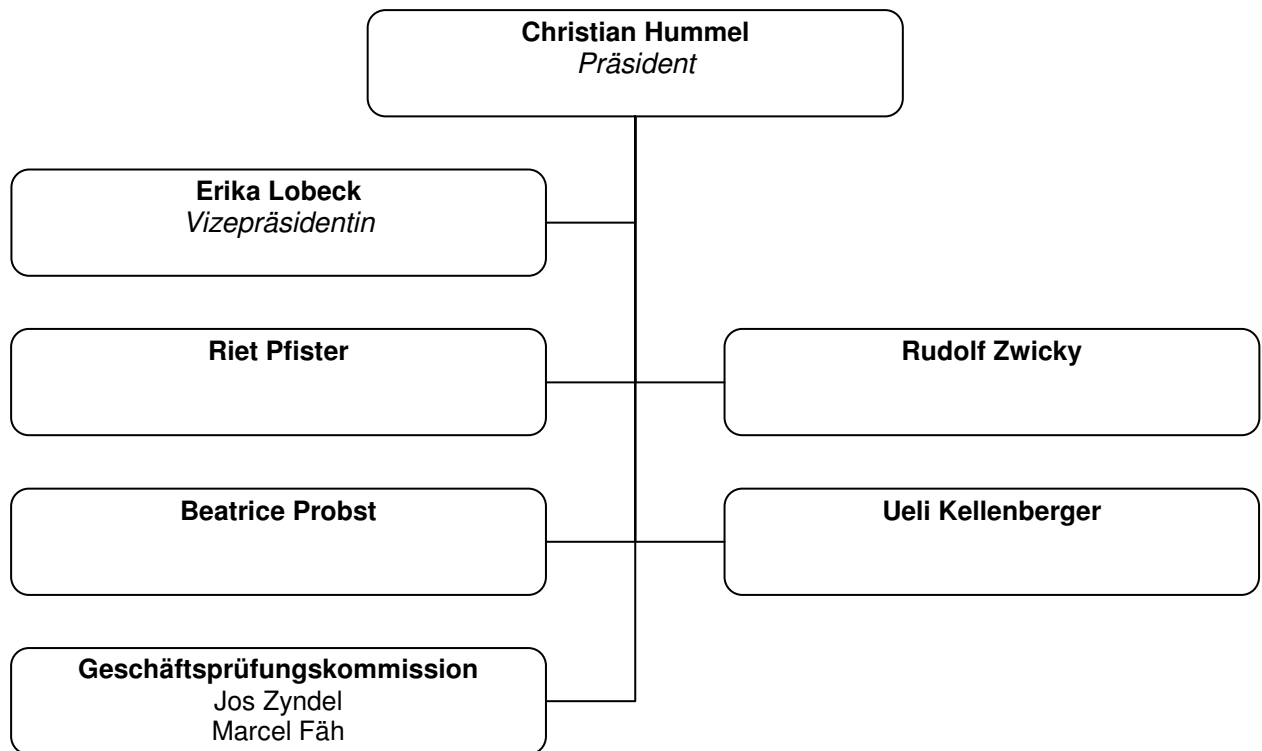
**Christian Hummel**
*Präsident*

**Erika Lobeck**
*Vizepräsidentin*

**Riet Pfister**

**Rudolf Zwicky**

**Beatrice Probst**

**Ueli Kellenberger**

**Geschäftsprüfungskommission**
Jos Zyndel
Marcel Fäh